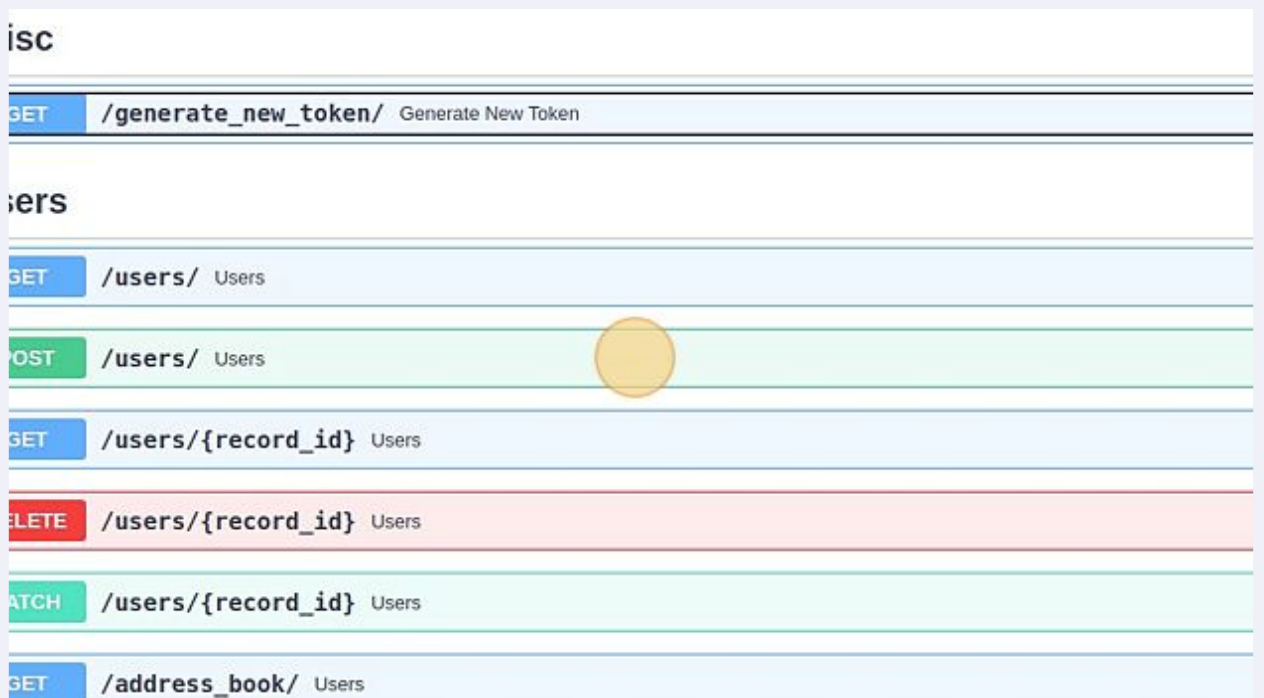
isc

GET /generate_new_token/ Generate New Token

sers

GET /users/ Users

OST /users/ Users

GET /users/{record_id} Users

ELETE /users/{record_id} Users

ATCH /users/{record_id} Users

GET /address_book/ Users